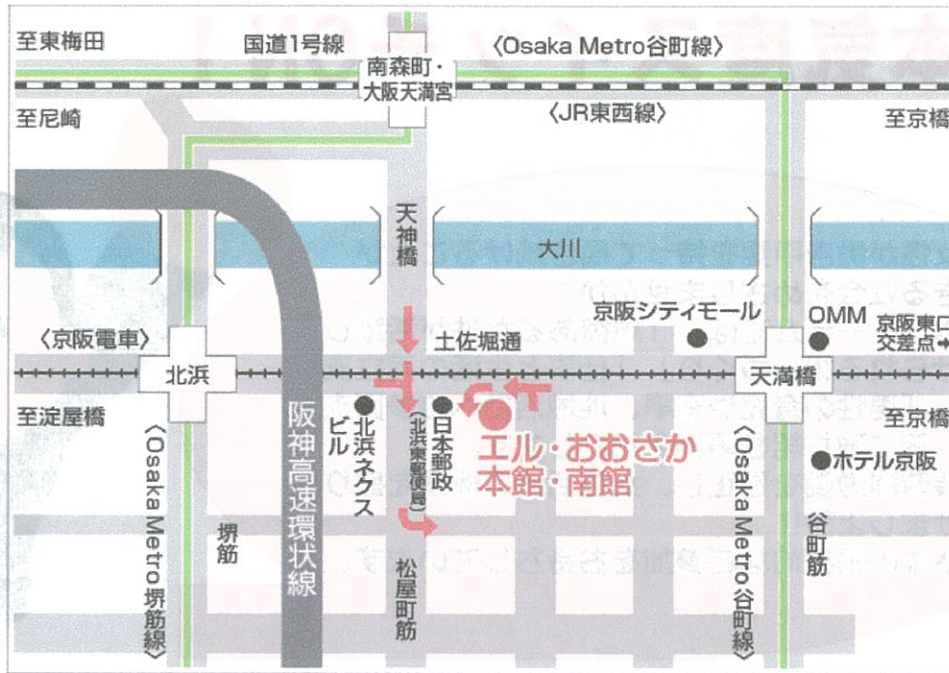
至東梅田
国道1号線
南森町・大阪天満宮
〈Osaka Metro谷町線〉
至尼崎
〈JR東西線〉
至京橋
天神橋
大川
京阪シティモール
OMM
〈京阪電車〉
土佐堀通
京阪東口交差点→
北浜
天満橋
至淀屋橋
至京橋
阪神高速環状線
北浜ネクスビル
日本郵政（北浜東郵便局）
エル・おおさか 本館・南館
●ホテル京阪
〈Osaka Metro堺筋線〉
堺筋
松屋町筋
〈Osaka Metro谷町線〉
谷町筋